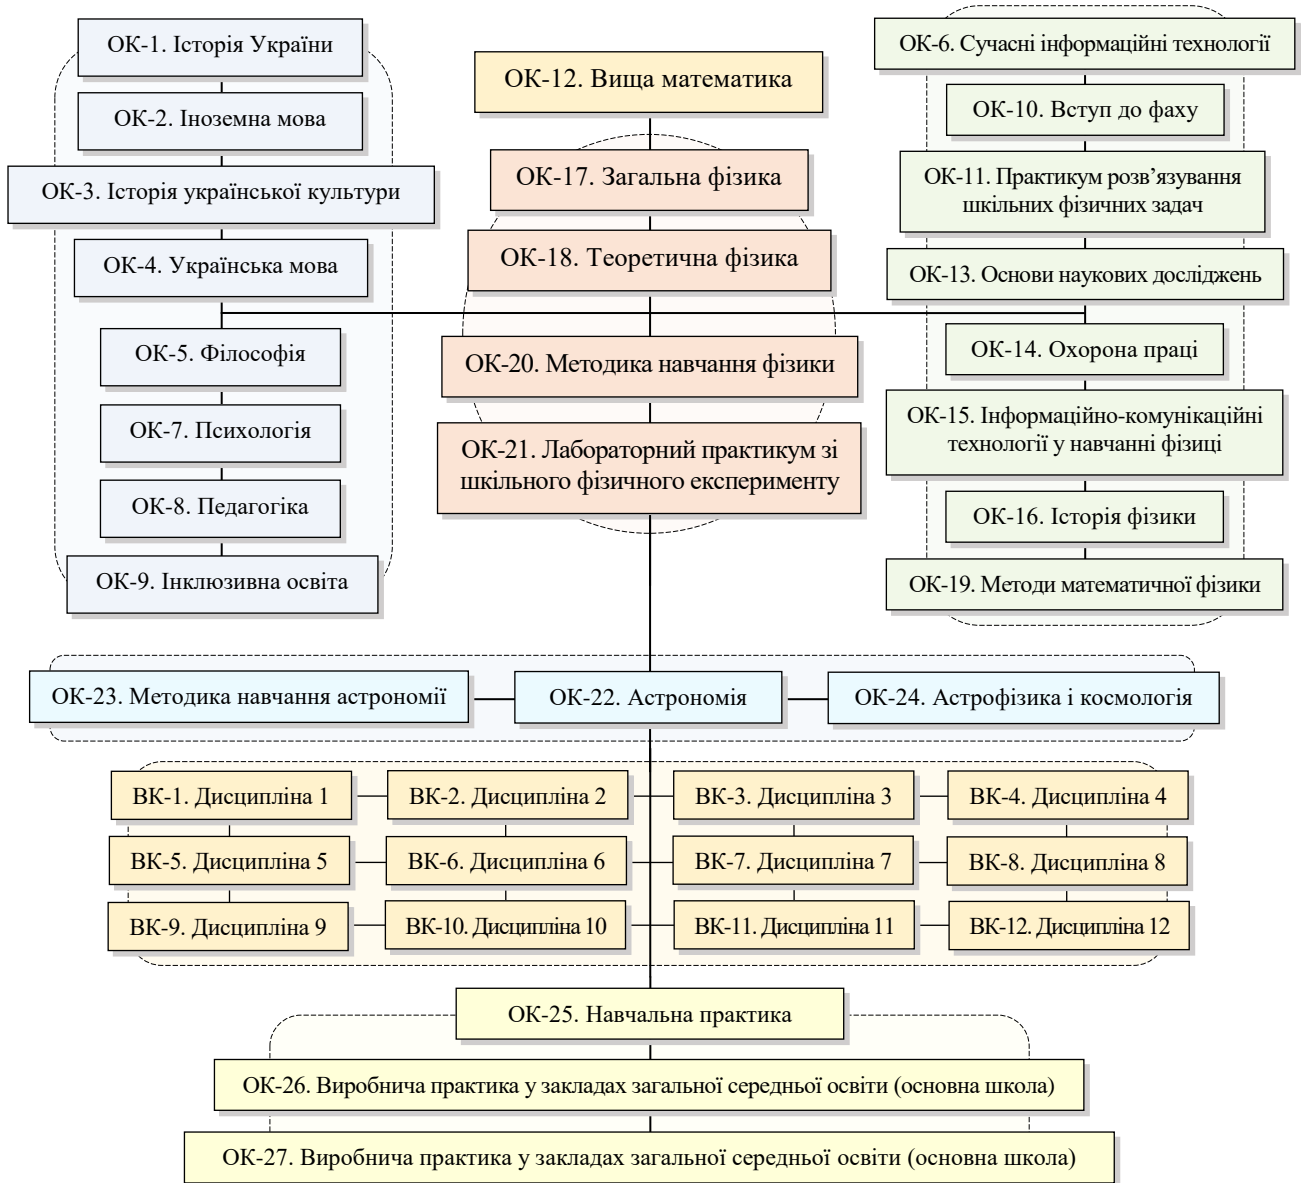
ОК-1. Історія України

ОК-2. Іноземна мова

ОК-3. Історія української культури

ОК-4. Українська мова

ОК-5. Філософія

ОК-7. Психологія

ОК-8. Педагогіка

ОК-9. Інклюзивна освіта

ОК-12. Вища математика

ОК-17. Загальна фізика

ОК-18. Теоретична фізика

ОК-20. Методика навчання фізики

ОК-21. Лабораторний практикум зі шкільного фізичного експерименту

ОК-6. Сучасні інформаційні технології

ОК-10. Вступ до фаху

ОК-11. Практикум розв'язування шкільних фізичних задач

ОК-13. Основи наукових досліджень

ОК-14. Охорона праці

ОК-15. Інформаційно-комунікаційні технології у навчанні фізиці

ОК-16. Історія фізики

ОК-19. Методи математичної фізики

ОК-23. Методика навчання астрономії

ОК-22. Астрономія

ОК-24. Астрофізика і космологія

ВК-1. Дисципліна 1

ВК-2. Дисципліна 2

ВК-3. Дисципліна 3

ВК-4. Дисципліна 4

ВК-5. Дисципліна 5

ВК-6. Дисципліна 6

ВК-7. Дисципліна 7

ВК-8. Дисципліна 8

ВК-9. Дисципліна 9

ВК-10. Дисципліна 10

ВК-11. Дисципліна 11

ВК-12. Дисципліна 12

ОК-25. Навчальна практика

ОК-26. Виробнича практика у закладах загальної середньої освіти (основна школа)

ОК-27. Виробнича практика у закладах загальної середньої освіти (основна школа)